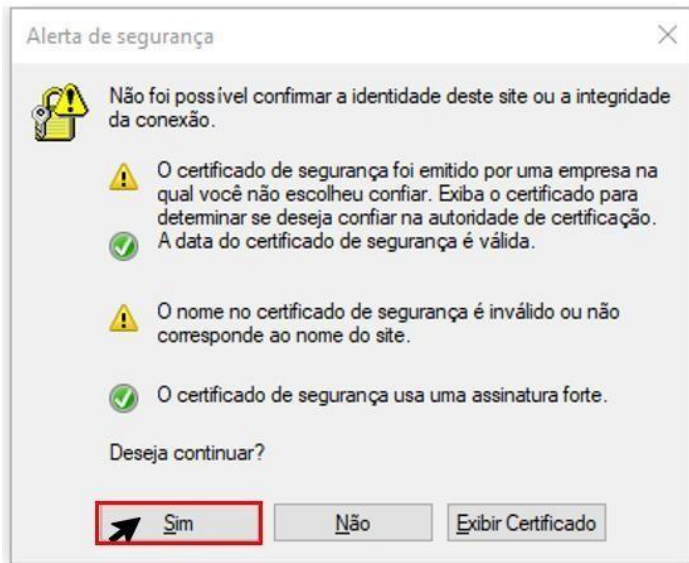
Alerta de segurança

Não foi possível confirmar a identidade deste site ou a integridade da conexão.

O certificado de segurança foi emitido por uma empresa na qual você não escolheu confiar. Exiba o certificado para determinar se deseja confiar na autoridade de certificação.

A data do certificado de segurança é válida.

O nome no certificado de segurança é inválido ou não corresponde ao nome do site.

O certificado de segurança usa uma assinatura forte.

Deseja continuar?

Sim

Não

Exibir Certificado